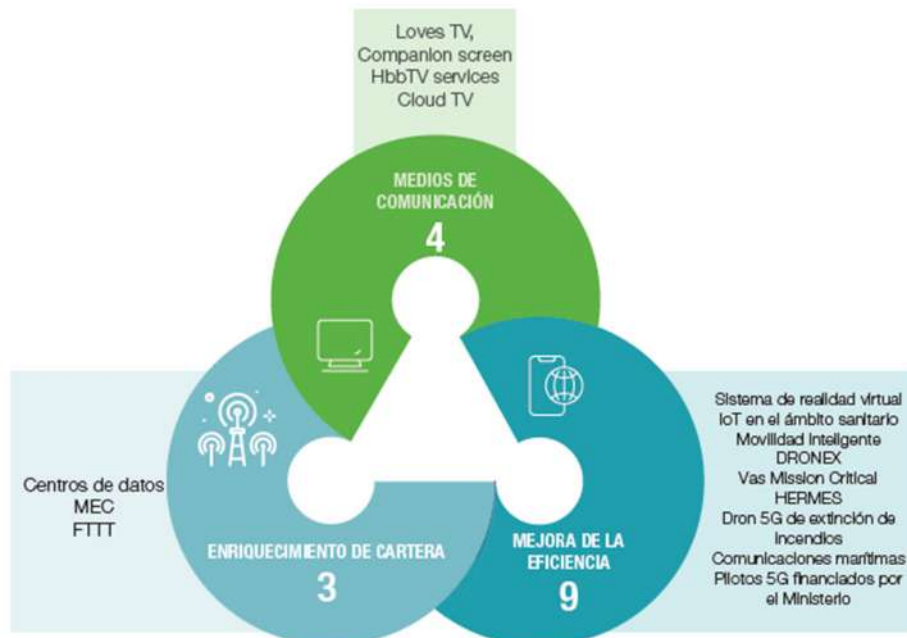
Loves TV,
Companion screen
HbbTV services
Cloud TV

MEDIOS DE COMUNICACIÓN
4

Centros de datos
MEC
FTTT

ENRIQUECIMIENTO DE CARTERA
3

MEJORA DE LA EFICIENCIA
9

Sistema de realidad virtual
IoT en el ámbito sanitario
Movilidad inteligente
DRONEX
Vas Mission Critical
HERMES
Dron 5G de extinción de incendios
Comunicaciones marítimas
Pilotos 5G financiados por el Ministerio